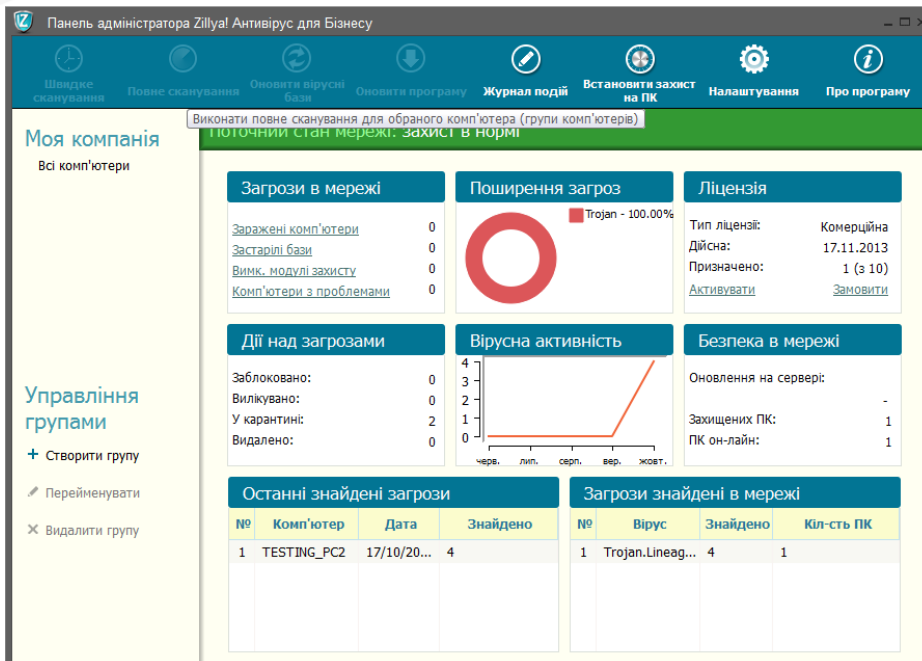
Панель адміністратора Zillya! Антивірус для Бізнесу

Швидке сканування
Повне сканування
Оновити вірусні бази
Оновити програму
Журнал подій
Встановити захист на ПК
Налаштування
Про програму

Виконати повне сканування для обраного комп'ютера (групи комп'ютерів)

Моя компанія
Всі комп'ютери

Поточний стан мережі: захист в нормі

Загрози в мережі
Заражені комп'ютери 0
Застарілі бази 0
Вимк. модулі захисту 0
Комп'ютери з проблемами 0

Поширення загроз
Trojan - 100.00%

Ліцензія
Тип ліцензії: Комерційна
Дійсна: 17.11.2013
Призначено: 1 (з 10)
Активувати Замовити

Дії над загрозами
Заблоковано: 0
Вилікувано: 0
У карантині: 2
Видалено: 0

Вірусна активність
4
3
2
1
0
черв. лип. серп. вер. жовт.

Безпека в мережі
Оновлення на сервері:
-
Захищених ПК: 1
ПК он-лайн: 1

Управління групами
+ Створити групу
Перейменувати
✕ Видалити групу

Останні знайдені загрози

| № | Комп'ютер | Дата | Знайдено |
|---|---|---|---|
| 1 | TESTING_PC2 | 17/10/20... | 4 |

Загрози знайдені в мережі

| № | Вірус | Знайдено | Кіл-сть ПК |
|---|---|---|---|
| 1 | Trojan.Lineag... | 4 | 1 |